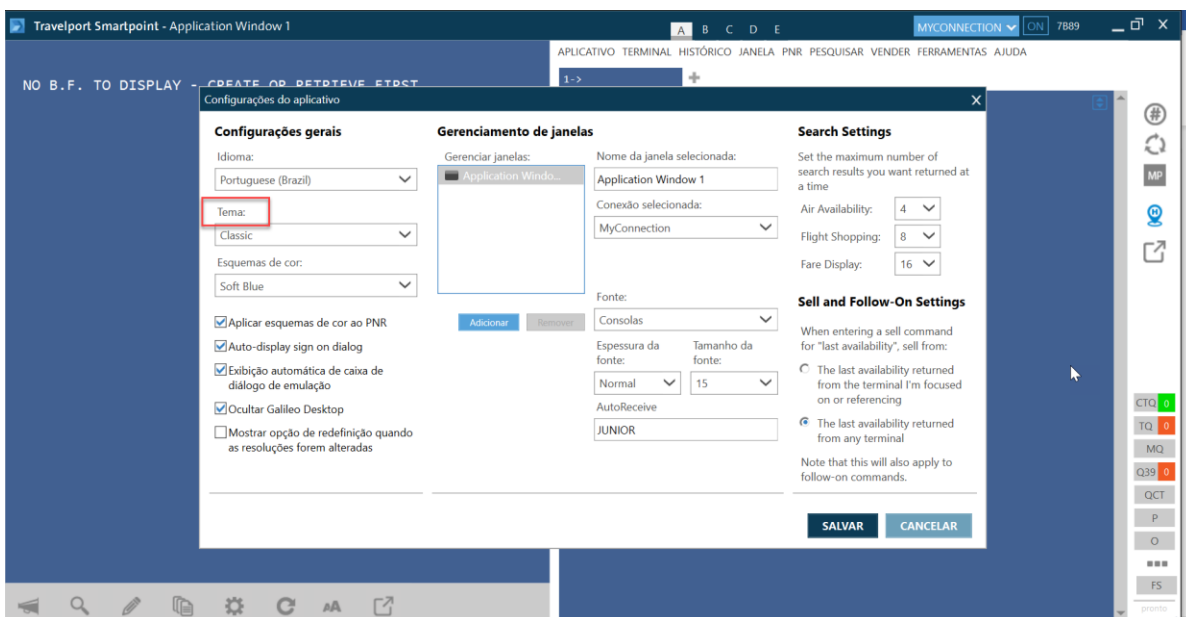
Travelport Smartpoint - Application Window 1

A B C D E

MYCONNECTION ON 7B89

APLICATIVO TERMINAL HISTÓRICO JANELA PNR PESQUISAR VENDER FERRAMENTAS AJUDA

1->

NO B.F. TO DISPLAY - CREATE OR RETRIEVE FIRST

Configurações do aplicativo

Configurações gerais

Idioma:

Portuguese (Brazil)

Tema:

Classic

Esquemas de cor:

Soft Blue

Aplicar esquemas de cor ao PNR

Auto-display sign on dialog

Exibição automática de caixa de diálogo de emulação

Ocultar Galileo Desktop

Mostrar opção de redefinição quando as resoluções forem alteradas

Gerenciamento de janelas

Gerenciar janelas:

Application Windo...

Adicionar Remover

Nome da janela selecionada:

Application Window 1

Conexão selecionada:

MyConnection

Fonte:

Consolas

Espessura da fonte:

Normal

Tamanho da fonte:

15

AutoReceive

JUNIOR

Search Settings

Set the maximum number of search results you want returned at a time

Air Availability: 4

Flight Shopping: 8

Fare Display: 16

Sell and Follow-On Settings

When entering a sell command for "last availability", sell from:

The last availability returned from the terminal I'm focused on or referencing

The last availability returned from any terminal

Note that this will also apply to follow-on commands.

SALVAR CANCELAR

MP

CTQ 0
TQ 0
MQ
Q39 0
QCT
P
O
FS